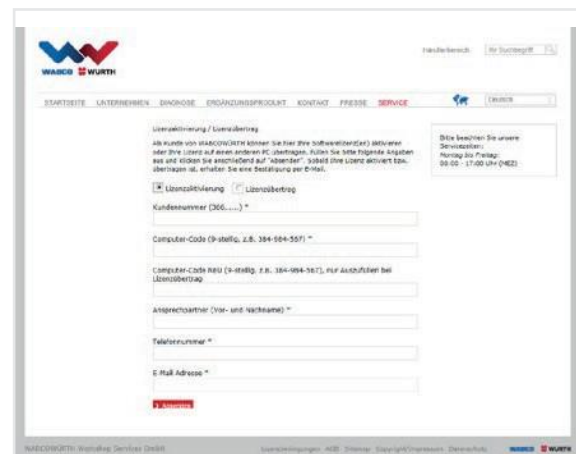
WABCO WÜRTH

Händlerbereich | Ihr Suchbegriff

STARTSEITE UNTERNEHMEN DIAGNOSE ERGÄNZUNGSPRODUKT KONTAKT PRESSE SERVICE

Deutsch

Lizenzaktivierung / Lizenzübertrag

Als Kunde von WABCOWÜRTH können Sie hier Ihre Softwarelizenz(en) aktivieren oder Ihre Lizenz auf einen anderen PC übertragen. Füllen Sie bitte folgende Angaben aus und klicken Sie anschließend auf "Absenden". Sobald Ihre Lizenz aktiviert bzw. übertragen ist, erhalten Sie eine Bestätigung per E-Mail.

Bitte beachten Sie unsere Servicezeiten: Montag bis Freitag: 08:00 - 17:00 Uhr (MEZ)

Lizenzaktivierung Lizenzübertrag

Kundennummer (300.....) *

Computer-Code (9-stellig, z.B. 384-984-567) *

Computer-Code NEU (9-stellig, z.B. 384-984-567), nur Auszufüllen bei Lizenzübertrag

Ansprechpartner (Vor- und Nachname) *

Telefonnummer *

E-Mail Adresse *

Absenden

WABCOWÜRTH Workshop Services GmbH

Lizenzbedingungen AGB Sitemap Copyright/Impressum Datenschutz

WABCO WÜRTH